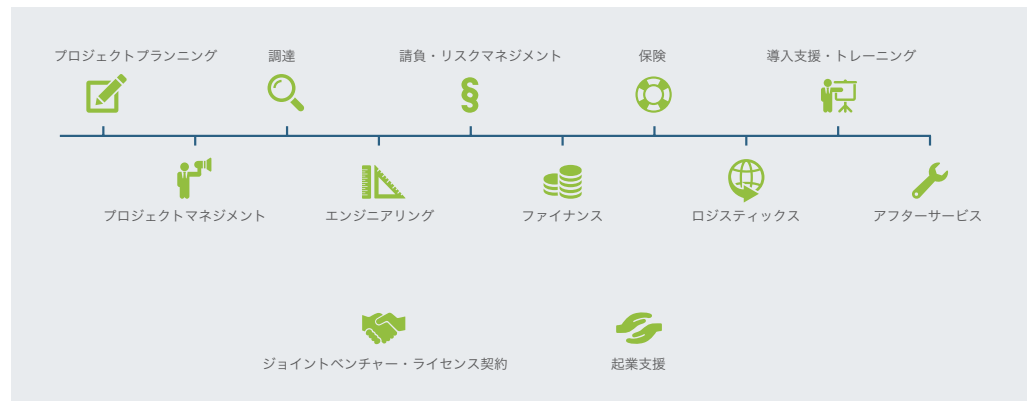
プロジェクトプランニング

調達

請負・リスクマネジメント

保険

導入支援・トレーニング

プロジェクトマネジメント

エンジニアリング

ファイナンス

ロジスティックス

アフターサービス

ジョイントベンチャー・ライセンス契約

起業支援